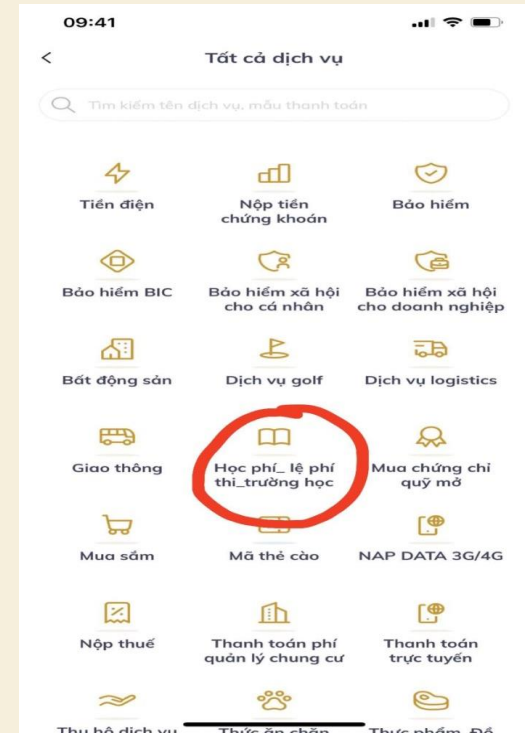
09:41

<

Tất cả dịch vụ

Tìm kiếm tên dịch vụ, mẫu thanh toán

Tiền điện

Nộp tiền chứng khoán

Bảo hiểm

Bảo hiểm BIC

Bảo hiểm xã hội cho cá nhân

Bảo hiểm xã hội cho doanh nghiệp

Bất động sản

Dịch vụ golf

Dịch vụ logistics

Giao thông

Học phí_ lệ phí thi_trường học

Mua chứng chỉ quỹ mở

Mua sắm

Mã thẻ cào

NAP DATA 3G/4G

Nộp thuế

Thanh toán phí quản lý chung cư

Thanh toán trực tuyến

Thu hộ dịch vụ

Thức ăn chăn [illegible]

Thực phẩm Đồ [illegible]